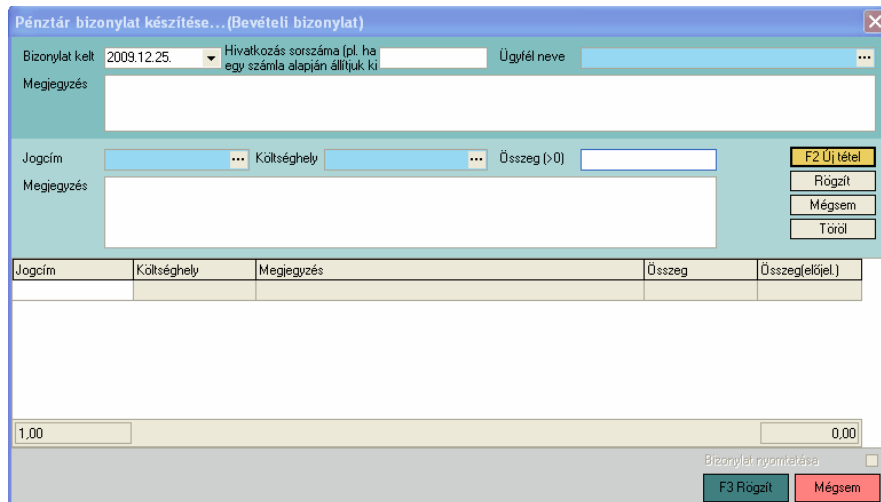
Pénztár bizonylat készítése…(Bevételi bizonylat)

Bizonylat kelt 2009.12.25.

Hivatkozás sorszáma (pl. ha egy számla alapján állítjuk ki

Ügyfél neve

Megjegyzés

Jogcím

Költséghely

Összeg (>0)

Megjegyzés

F2 Új tétel

Rögzít

Mégsem

Töröl

| Jogcím | Költséghely | Megjegyzés | Összeg | Összeg(előjel.) |
|---|---|---|---|---|
| | | | | |

1,00

0,00

Bizonylat nyomtatása

F3 Rögzít

Mégsem